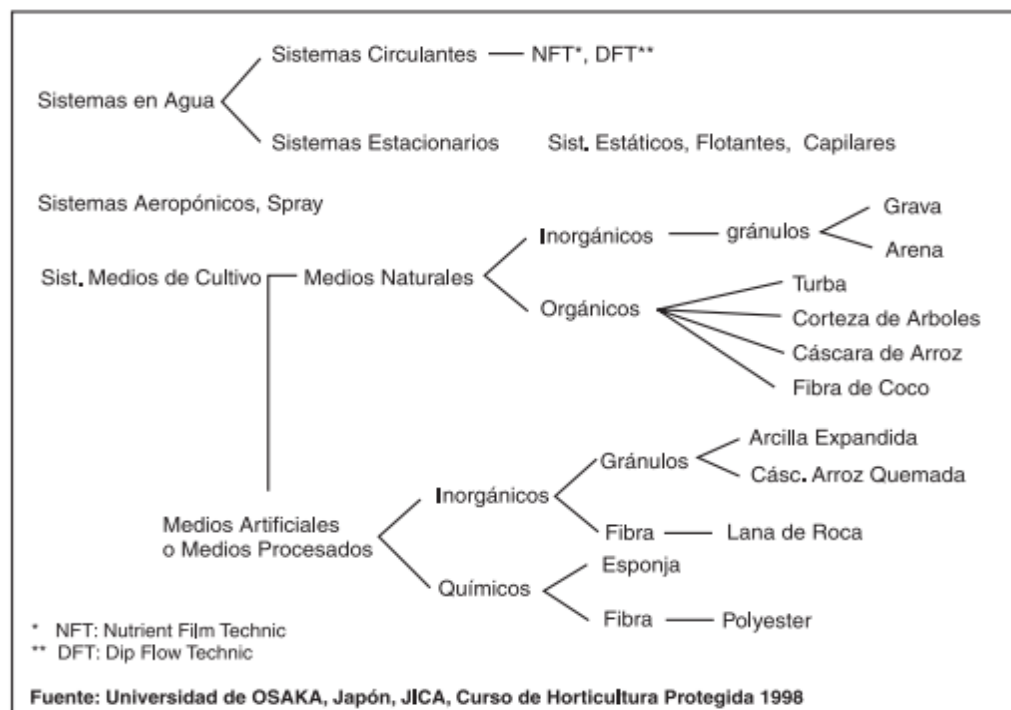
Sistemas en Agua

Sistemas Circulantes — NFT*, DFT**

Sistemas Estacionarios Sist. Estáticos, Flotantes, Capilares

Sistemas Aeropónicos, Spray

Sist. Medios de Cultivo — Medios Naturales

Inorgánicos — gránulos

Grava

Arena

Orgánicos

Turba

Corteza de Arboles

Cáscara de Arroz

Fibra de Coco

Medios Artificiales o Medios Procesados

Inorgánicos

Gránulos

Arcilla Expandida

Cásc. Arroz Quemada

Fibra — Lana de Roca

Químicos

Esponja

Fibra — Polyester

* NFT: Nutrient Film Technic
** DFT: Dip Flow Technic

Fuente: Universidad de OSAKA, Japón, JICA, Curso de Horticultura Protegida 1998